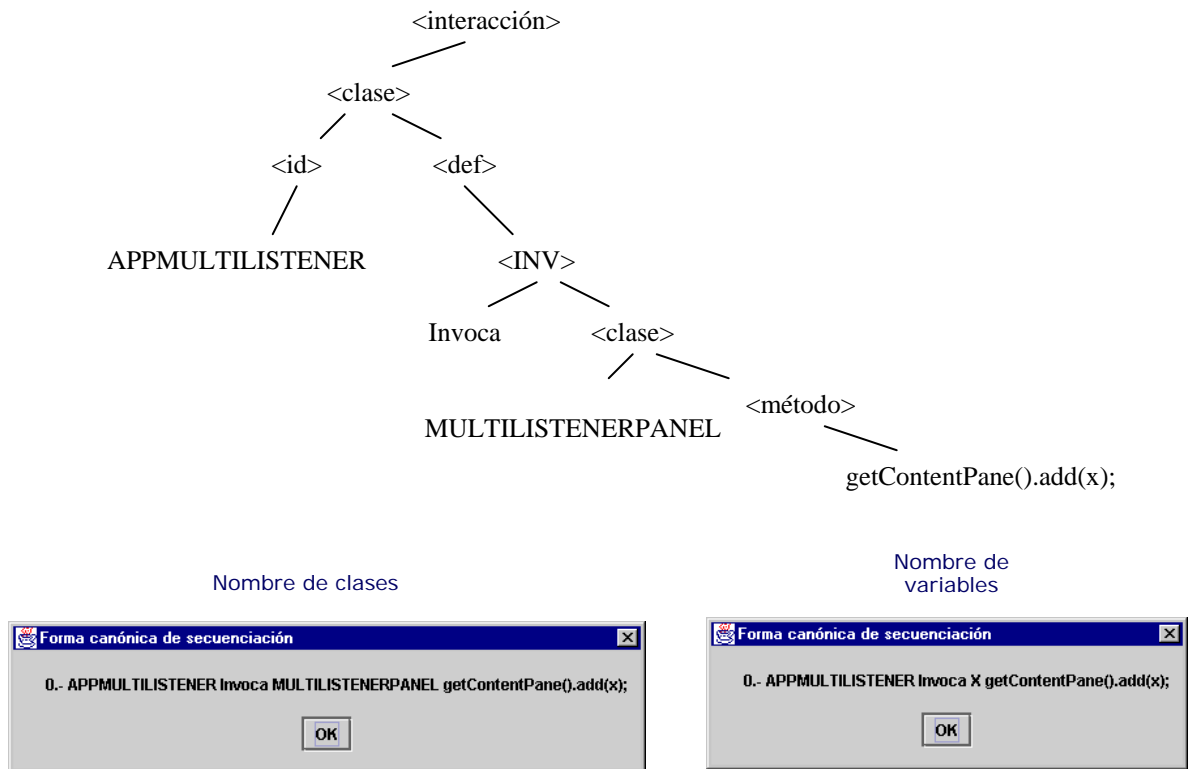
<interacción>

<clase>

<id>

<def>

APPMULTILISTENER

<INV>

Invoca

<clase>

MULTILISTENERPANEL

<método>

getContentPane().add(x);

Nombre de clases

Forma canónica de secuenciación

0.- APPMULTILISTENER Invoca MULTILISTENERPANEL getContentPane().add(x);

OK

Nombre de variables

Forma canónica de secuenciación

0.- APPMULTILISTENER Invoca X getContentPane().add(x);

OK